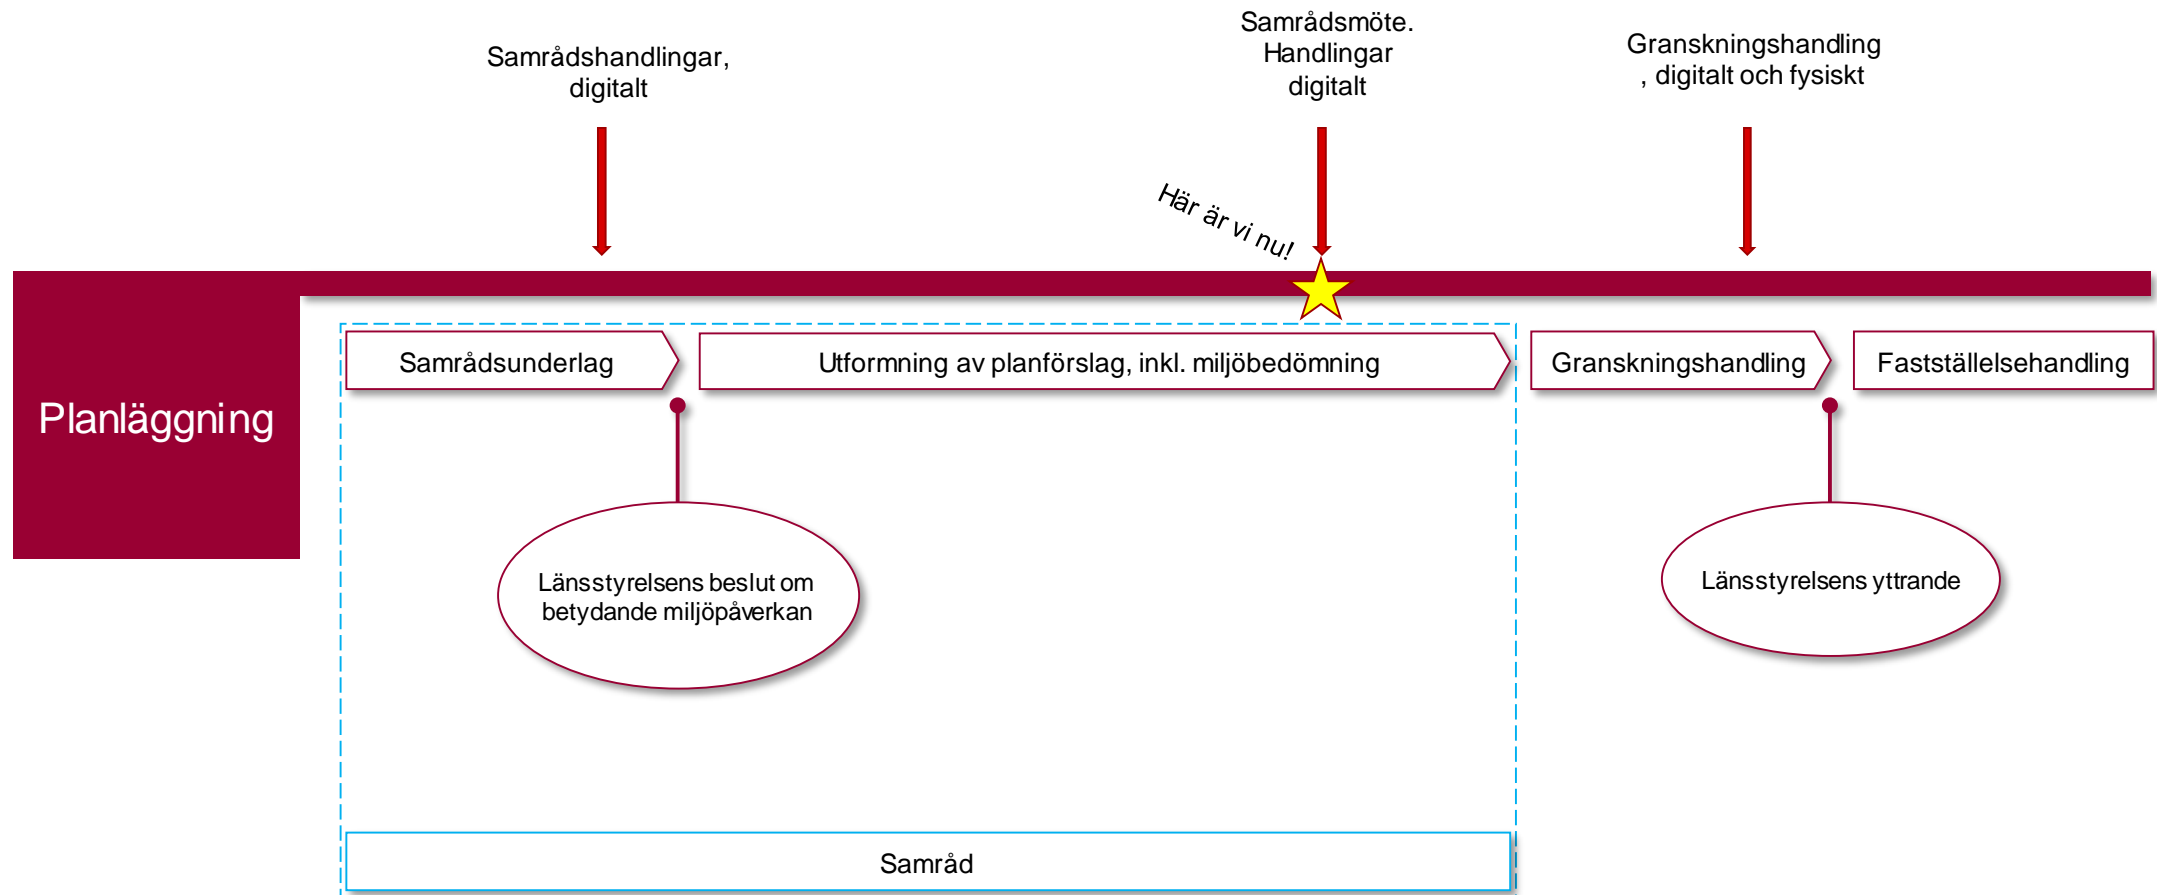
Samrådshandlingar, digitalt

Samrådsmöte. Handlingar digitalt

Granskningshandling , digitalt och fysiskt

Här är vi nu!

Planläggning

Samrådsunderlag

Utformning av planförslag, inkl. miljöbedömning

Granskningshandling

Fastställelsehandling

Länsstyrelsens beslut om betydande miljöpåverkan

Länsstyrelsens yttrande

Samråd